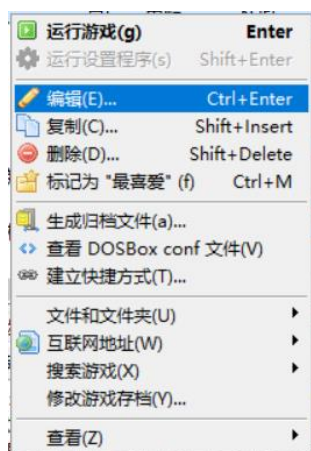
运行游戏(g) Enter
运行设置程序(s) Shift+Enter
编辑(E)... Ctrl+Enter
复制(C)... Shift+Insert
删除(D)... Shift+Delete
标记为 "最喜爱" (f) Ctrl+M
生成归档文件(a)...
查看 DOSBox conf 文件(V)
建立快捷方式(T)...
文件和文件夹(U)
互联网地址(W)
搜索游戏(X)
修改游戏存档(Y)...
查看(Z)